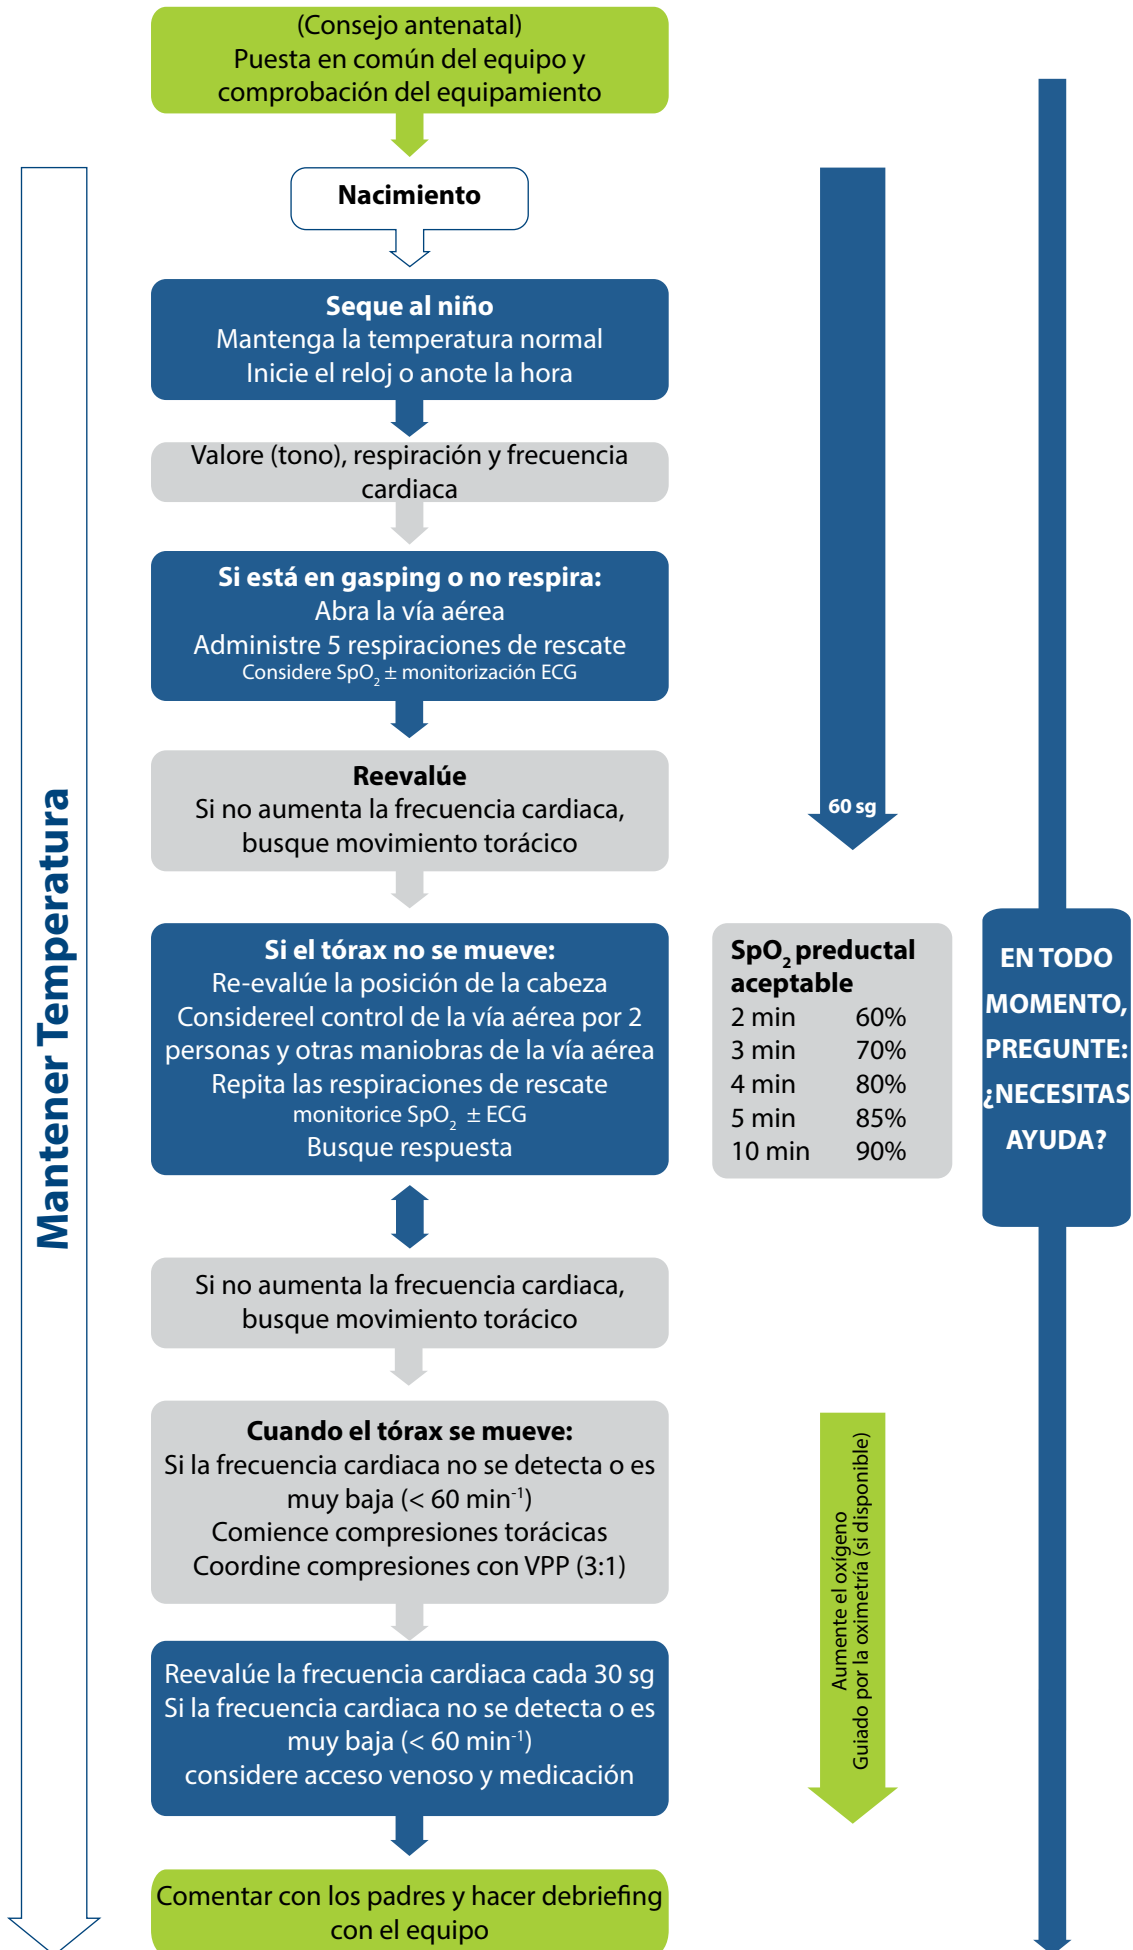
(Consejo antenatal)
Puesta en común del equipo y comprobación del equipamiento

Nacimiento

Seque al niño
Mantenga la temperatura normal
Inicie el reloj o anote la hora

Valore (tono), respiración y frecuencia cardiaca

Si está en gasping o no respira:
Abra la vía aérea
Administre 5 respiraciones de rescate
Considere $SpO_2$ ± monitorización ECG

Reevalúe
Si no aumenta la frecuencia cardiaca, busque movimiento torácico

Si el tórax no se mueve:
Re-evalúe la posición de la cabeza
Considereel control de la vía aérea por 2 personas y otras maniobras de la vía aérea
Repita las respiraciones de rescate
monitorice $SpO_2$ ± ECG
Busque respuesta

Si no aumenta la frecuencia cardiaca, busque movimiento torácico

Cuando el tórax se mueve:
Si la frecuencia cardiaca no se detecta o es muy baja (< 60 $min^{-1}$)
Comience compresiones torácicas
Coordine compresiones con VPP (3:1)

Reevalúe la frecuencia cardiaca cada 30 sg
Si la frecuencia cardiaca no se detecta o es muy baja (< 60 $min^{-1}$)
considere acceso venoso y medicación

Comentar con los padres y hacer debriefing con el equipo

Mantener Temperatura

60 sg

| $SpO_2$ preductal aceptable | |
|---|---|
| 2 min | 60% |
| 3 min | 70% |
| 4 min | 80% |
| 5 min | 85% |
| 10 min | 90% |

EN TODO MOMENTO, PREGUNTE: ¿NECESITAS AYUDA?

Aumente el oxígeno
Guiado por la oximetría (si disponible)